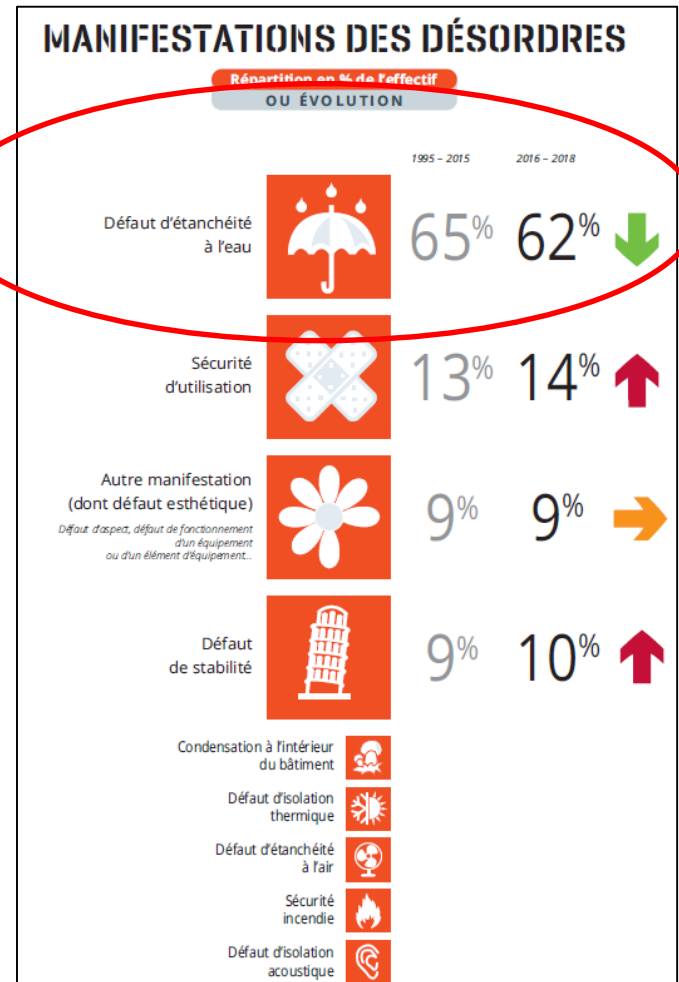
MANIFESTATIONS DES DÉSORDRES

Répartition en % de l'effectif
OU ÉVOLUTION

| | 1995 – 2015 | 2016 – 2018 |
|---|---|---|
| Défaut d'étanchéité à l'eau | 65% | 62% |
| Sécurité d'utilisation | 13% | 14% |
| Autre manifestation (dont défaut esthétique) Défaut d'aspect, défaut de fonctionnement d'un équipement ou d'un élément d'équipement... | 9% | 9% |
| Défaut de stabilité | 9% | 10% |

Condensation à l'intérieur du bâtiment

Défaut d'isolation thermique

Défaut d'étanchéité à l'air

Sécurité incendie

Défaut d'isolation acoustique